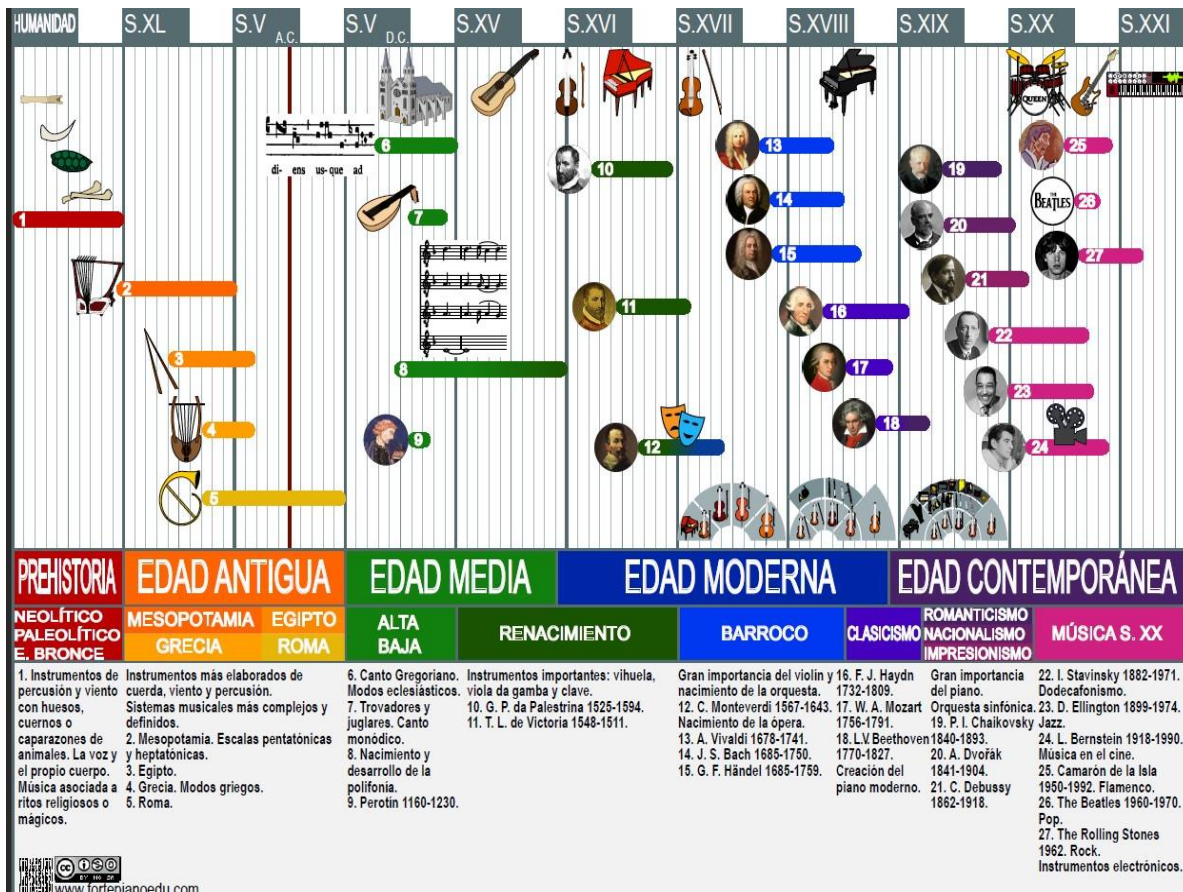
HUMANIDAD S.XL S.V A.C. S.V D.C. S.XV S.XVI S.XVII S.XVIII S.XIX S.XX S.XXI

di- ens us- que ad

1 2 3 4 5 6 7 8 9 10 11 12 13 14 15 16 17 18 19 20 21 22 23 24 25 26 27

QUEEN

BEATLES

PREHISTORIA | EDAD ANTIGUA | EDAD MEDIA | EDAD MODERNA | EDAD CONTEMPORÁNEA

NEOLÍTICO
PALEOLÍTICO
E. BRONCE

MESOPOTAMIA | EGIPTO
GRECIA | ROMA

ALTA
BAJA

RENACIMIENTO

BARROCO

CLASICISMO

ROMANTICISMO
NACIONALISMO
IMPRESIONISMO

MÚSICA S. XX

1. Instrumentos de percusión y viento con huesos, cuernos o caparazones de animales. La voz y el propio cuerpo. Música asociada a ritos religiosos o mágicos.

Instrumentos más elaborados de cuerda, viento y percusión. Sistemas musicales más complejos y definidos.
2. Mesopotamia. Escalas pentatónicas y heptatónicas.
3. Egipto.
4. Grecia. Modos griegos.
5. Roma.

6. Canto Gregoriano. Modos eclesiásticos.
7. Trovadores y juglares. Canto monódico.
8. Nacimiento y desarrollo de la polifonía.
9. Perotín 1160-1230.

Instrumentos importantes: vihuela, viola da gamba y clave.
10. G. P. da Palestrina 1525-1594.
11. T. L. de Victoria 1548-1511.

Gran importancia del violín y nacimiento de la orquesta.
12. C. Monteverdi 1567-1643. Nacimiento de la ópera.
13. A. Vivaldi 1678-1741.
14. J. S. Bach 1685-1750.
15. G. F. Händel 1685-1759.

16. F. J. Haydn 1732-1809.
17. W. A. Mozart 1756-1791.
18. L.V.Beethoven 1770-1827.
Creación del piano moderno.

Gran importancia del piano.
Orquesta sinfónica.
19. P. I. Chaikovsky 1840-1893.
20. A. Dvořák 1841-1904.
21. C. Debussy 1862-1918.

22. I. Stavinsky 1882-1971. Dodecafonismo.
23. D. Ellington 1899-1974. Jazz.
24. L. Bernstein 1918-1990. Música en el cine.
25. Camarón de la Isla 1950-1992. Flamenco.
26. The Beatles 1960-1970. Pop.
27. The Rolling Stones 1962. Rock.
Instrumentos electrónicos.

www.fortepianoedu.com